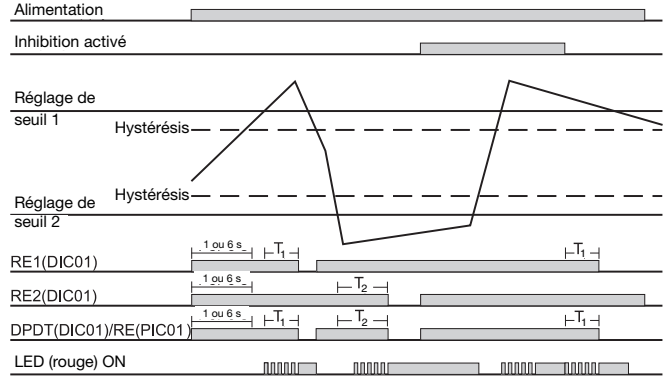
Alimentation

Inhibition activé

Réglage de seuil 1

Hystérésis

Hystérésis

Réglage de seuil 2

RE1(DIC01)

1 ou 6 s

$T_1$

$T_1$

RE2(DIC01)

1 ou 6 s

$T_2$

DPDT(DIC01)/RE(PIC01)

1 ou 6 s

$T_1$

$T_2$

$T_1$

LED (rouge) ON